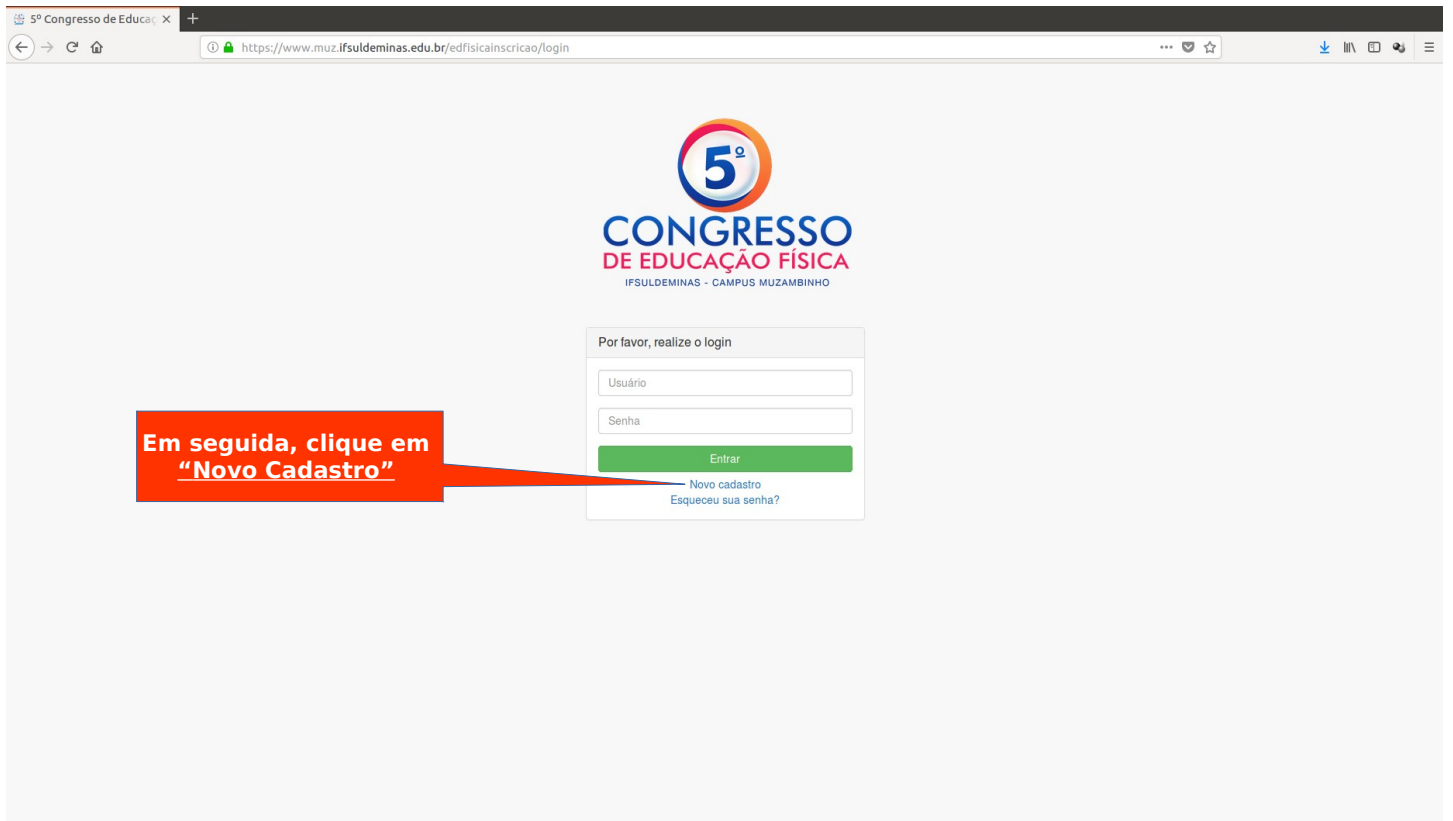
5º Congresso de Educaç ×

https://www.muz.ifsuldeminas.edu.br/edfisicainscricao/login

5º
CONGRESSO
DE EDUCAÇÃO FÍSICA
IFSULDEMINAS - CAMPUS MUZAMBINHO

Por favor, realize o login

Usuário

Senha

Entrar

Novo cadastro
Esqueceu sua senha?

Em seguida, clique em "Novo Cadastro"